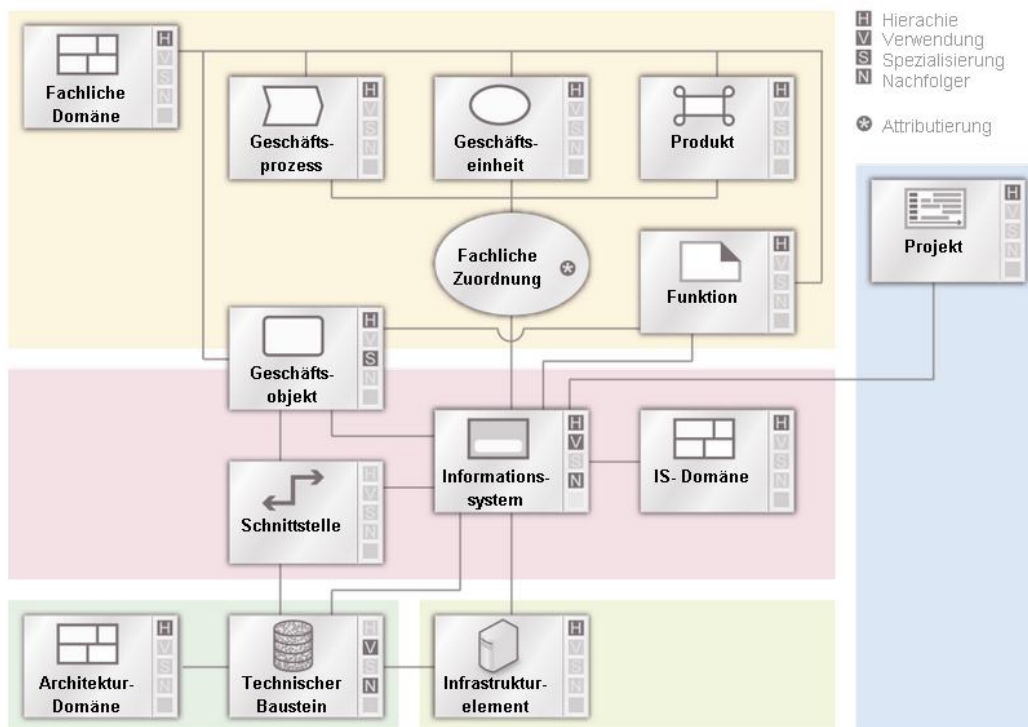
H Hierachie
V Verwendung
S Spezialisierung
N Nachfolger

Attributierung

Fachliche Domäne
H V S N

Geschäftsprozess
H V S N

Geschäftseinheit
H V S N

Produkt
H V S N

Projekt
H V S N

Fachliche Zuordnung

Funktion
H V S N

Geschäftsobjekt
H V S N

Informationssystem
H V S N

IS- Domäne
H V S N

Schnittstelle
H V S N

Architektur-Domäne
H V S N

Technischer Baustein
H V S N

Infrastrukturelement
H V S N